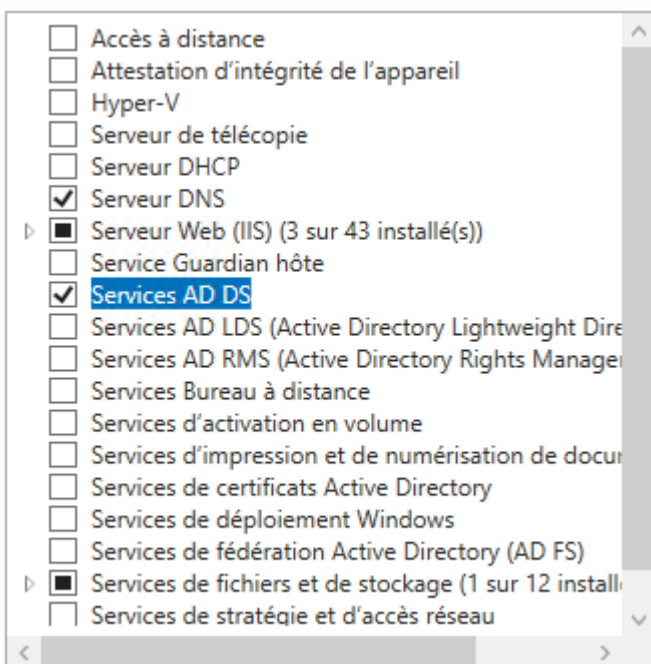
Accès à distance
Attestation d'intégrité de l'appareil
Hyper-V
Serveur de télécopie
Serveur DHCP
Serveur DNS
Serveur Web (IIS) (3 sur 43 installé(s))
Service Guardian hôte
Services AD DS
Services AD LDS (Active Directory Lightweight Dire
Services AD RMS (Active Directory Rights Manager
Services Bureau à distance
Services d'activation en volume
Services d'impression et de numérisation de docu
Services de certificats Active Directory
Services de déploiement Windows
Services de fédération Active Directory (AD FS)
Services de fichiers et de stockage (1 sur 12 install
Services de stratégie et d'accès réseau